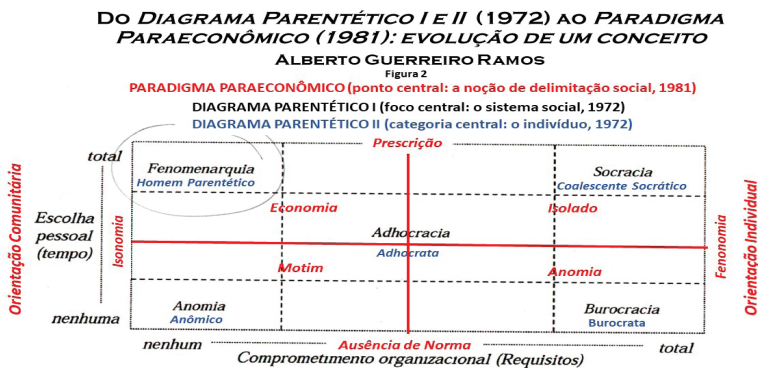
DO *DIAGRAMA PARENTÉTICO I E II* (1972) AO *PARADIGMA PARAECONÔMICO (1981): EVOLUÇÃO DE UM CONCEITO*
ALBERTO GUERREIRO RAMOS
Figura 2
PARADIGMA PARAECONÔMICO (ponto central: a noção de delimitação social, 1981)
DIAGRAMA PARENTÉTICO I (foco central: o sistema social, 1972)
DIAGRAMA PARENTÉTICO II (categoria central: o indivíduo, 1972)

Orientação Comunitária
total
Escolha pessoal (tempo)
Isonomia
nenhuma

Prescrição

Fenomenarquia
Homem Parentético

Socracia
Coalescente Socrático

Economia

Isolado

Adhocracia
Adhocrata

Motim

Anomia

Anomia
Anômico

Burocracia
Burocrata

Fenonomia
Orientação Individual

Ausência de Norma
nenhum
Comprometimento organizacional (Requisitos)
total